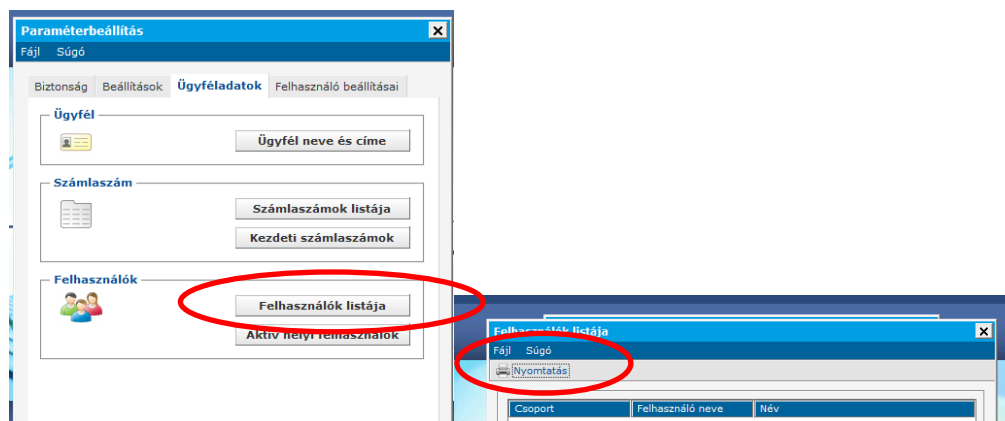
Paraméterbeállítás
Fájl Súgó

Biztonság | Beállítások | Ügyféladatok | Felhasználó beállításai

Ügyfél
Ügyfél neve és címe

Számlaszám
Számlaszámok listája
Kezdeti számlaszámok

Felhasználók
Felhasználók listája
Aktív helyi felhasználók

Felhasználók listája
Fájl Súgó
Nyomtatás

| Csoport | Felhasználó neve | Név |
|---|---|---|